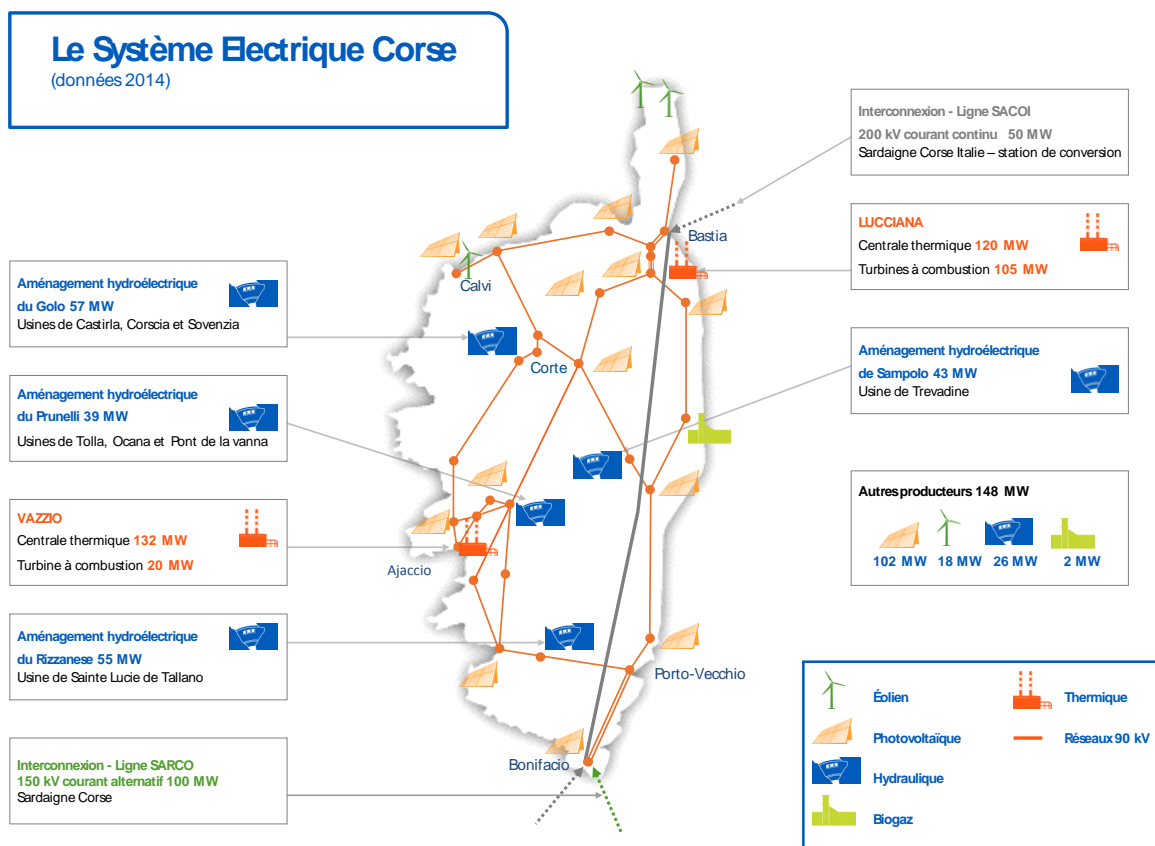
Le Système Electrique Corse
(données 2014)

Interconnexion - Ligne SACOI
200 kV courant continu 50 MW
Sardaigne Corse Italie – station de conversion

LUCCIANA
Centrale thermique 120 MW
Turbines à combustion 105 MW

Aménagement hydroélectrique du Golo 57 MW
Usines de Castirla, Corscia et Sovenzia

Aménagement hydroélectrique de Sampolo 43 MW
Usine de Trevadine

Aménagement hydroélectrique du Prunelli 39 MW
Usines de Tolla, Ocana et Pont de la vanna

Autres producteurs 148 MW
102 MW 18 MW 26 MW 2 MW

VAZZIO
Centrale thermique 132 MW
Turbine à combustion 20 MW

Aménagement hydroélectrique du Rizzanese 55 MW
Usine de Sainte Lucie de Tallano

Interconnexion - Ligne SARCO
150 kV courant alternatif 100 MW
Sardaigne Corse

Bastia
Calvi
Corte
Ajaccio
Porto-Vecchio
Bonifacio

Éolien
Thermique
Photovoltaïque
Réseaux 90 kV
Hydraulique
Biogaz